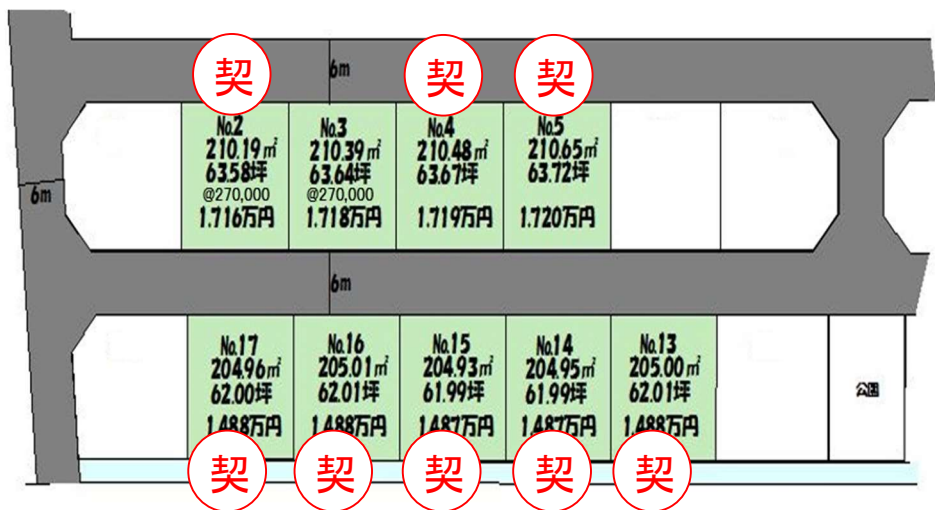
6m

契 契 契

No.2
210.19㎡
63.58坪
@270,000
1,716万円

No.3
210.39㎡
63.64坪
@270,000
1,718万円

No.4
210.48㎡
63.67坪
1,719万円

No.5
210.65㎡
63.72坪
1,720万円

6m

6m

No.17
204.96㎡
62.00坪
1,488万円

No.16
205.01㎡
62.01坪
1,488万円

No.15
204.93㎡
61.99坪
1,487万円

No.14
204.95㎡
61.99坪
1,487万円

No.13
205.00㎡
62.01坪
1,488万円

公園

契 契 契 契 契